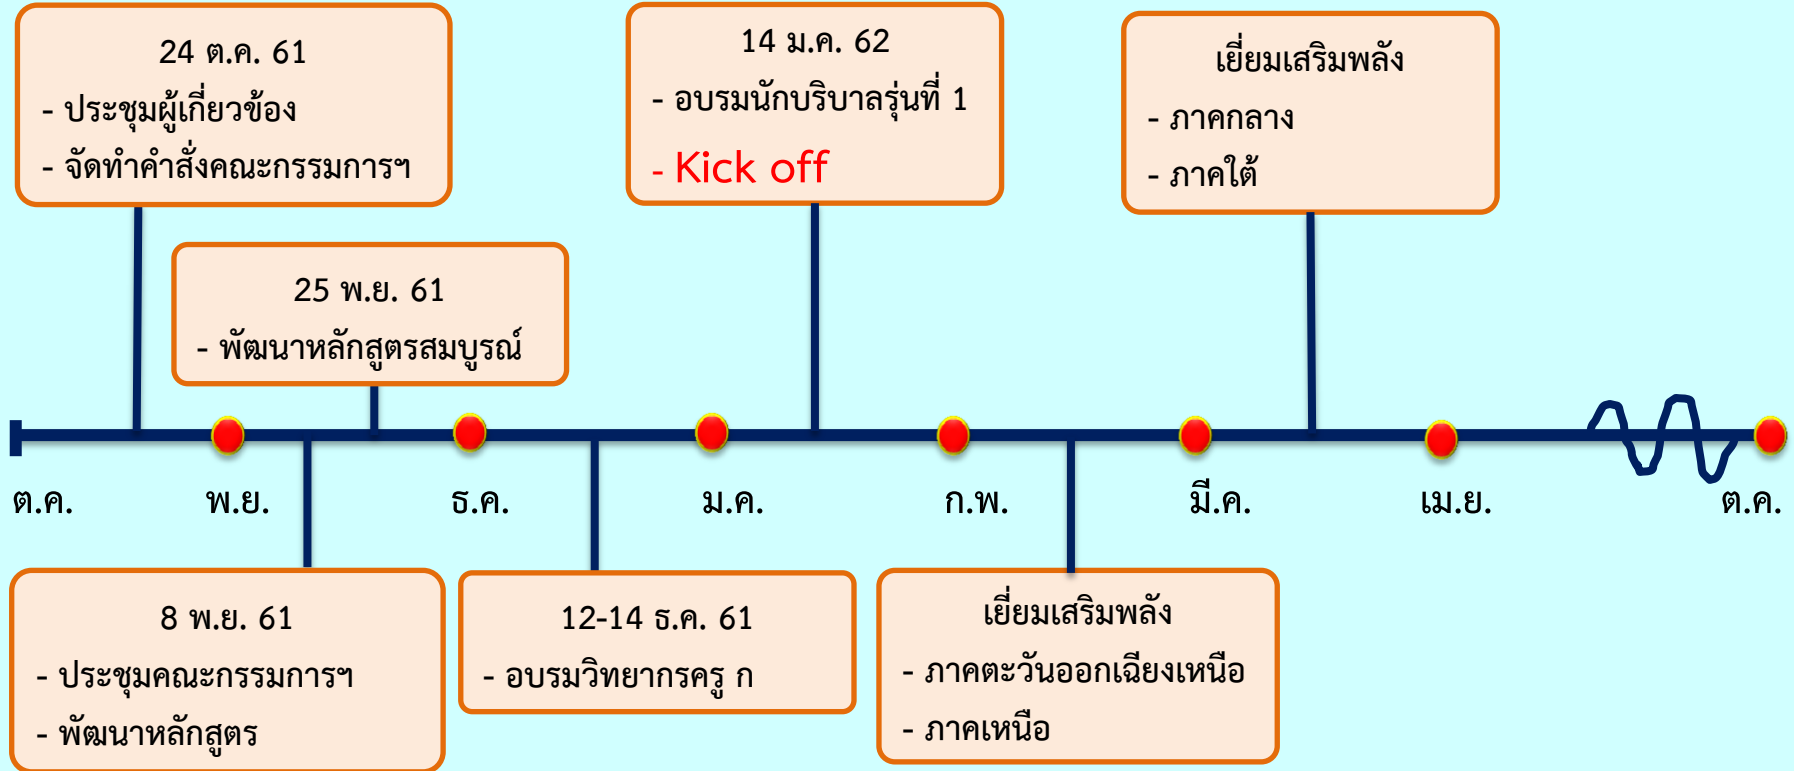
24 ต.ค. 61
- ประชุมผู้เกี่ยวข้อง
- จัดทำคำสั่งคณะกรรมการฯ

14 ม.ค. 62
- อบรมนักบริบาลรุ่นที่ 1
- Kick off

เยี่ยมเสริมพลัง
- ภาคกลาง
- ภาคใต้

25 พ.ย. 61
- พัฒนาหลักสูตรสมบูรณ์

ต.ค.
พ.ย.
ธ.ค.
ม.ค.
ก.พ.
มี.ค.
เม.ย.
ต.ค.

8 พ.ย. 61
- ประชุมคณะกรรมการฯ
- พัฒนาหลักสูตร

12-14 ธ.ค. 61
- อบรมวิทยากรครู ก

เยี่ยมเสริมพลัง
- ภาคตะวันออกเฉียงเหนือ
- ภาคเหนือ